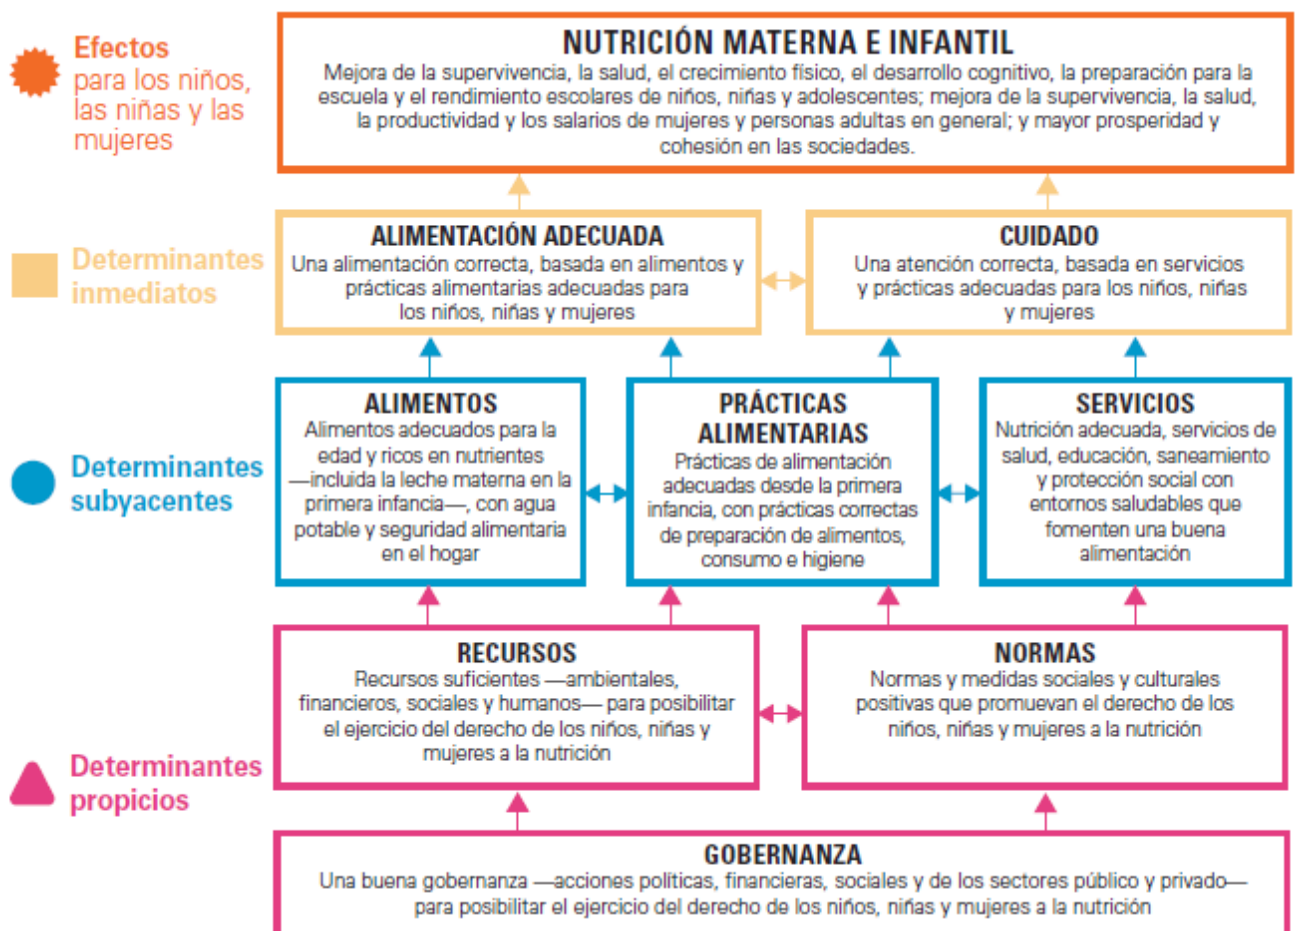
Efectos para los niños, las niñas y las mujeres

NUTRICIÓN MATERNA E INFANTIL
Mejora de la supervivencia, la salud, el crecimiento físico, el desarrollo cognitivo, la preparación para la escuela y el rendimiento escolares de niños, niñas y adolescentes; mejora de la supervivencia, la salud, la productividad y los salarios de mujeres y personas adultas en general; y mayor prosperidad y cohesión en las sociedades.

Determinantes inmediatos

ALIMENTACIÓN ADECUADA
Una alimentación correcta, basada en alimentos y prácticas alimentarias adecuadas para los niños, niñas y mujeres

CUIDADO
Una atención correcta, basada en servicios y prácticas adecuadas para los niños, niñas y mujeres

Determinantes subyacentes

ALIMENTOS
Alimentos adecuados para la edad y ricos en nutrientes —incluida la leche materna en la primera infancia—, con agua potable y seguridad alimentaria en el hogar

PRÁCTICAS ALIMENTARIAS
Prácticas de alimentación adecuadas desde la primera infancia, con prácticas correctas de preparación de alimentos, consumo e higiene

SERVICIOS
Nutrición adecuada, servicios de salud, educación, saneamiento y protección social con entornos saludables que fomenten una buena alimentación

Determinantes propicios

RECURSOS
Recursos suficientes —ambientales, financieros, sociales y humanos— para posibilitar el ejercicio del derecho de los niños, niñas y mujeres a la nutrición

NORMAS
Normas y medidas sociales y culturales positivas que promuevan el derecho de los niños, niñas y mujeres a la nutrición

GOBERNANZA
Una buena gobernanza —acciones políticas, financieras, sociales y de los sectores público y privado— para posibilitar el ejercicio del derecho de los niños, niñas y mujeres a la nutrición